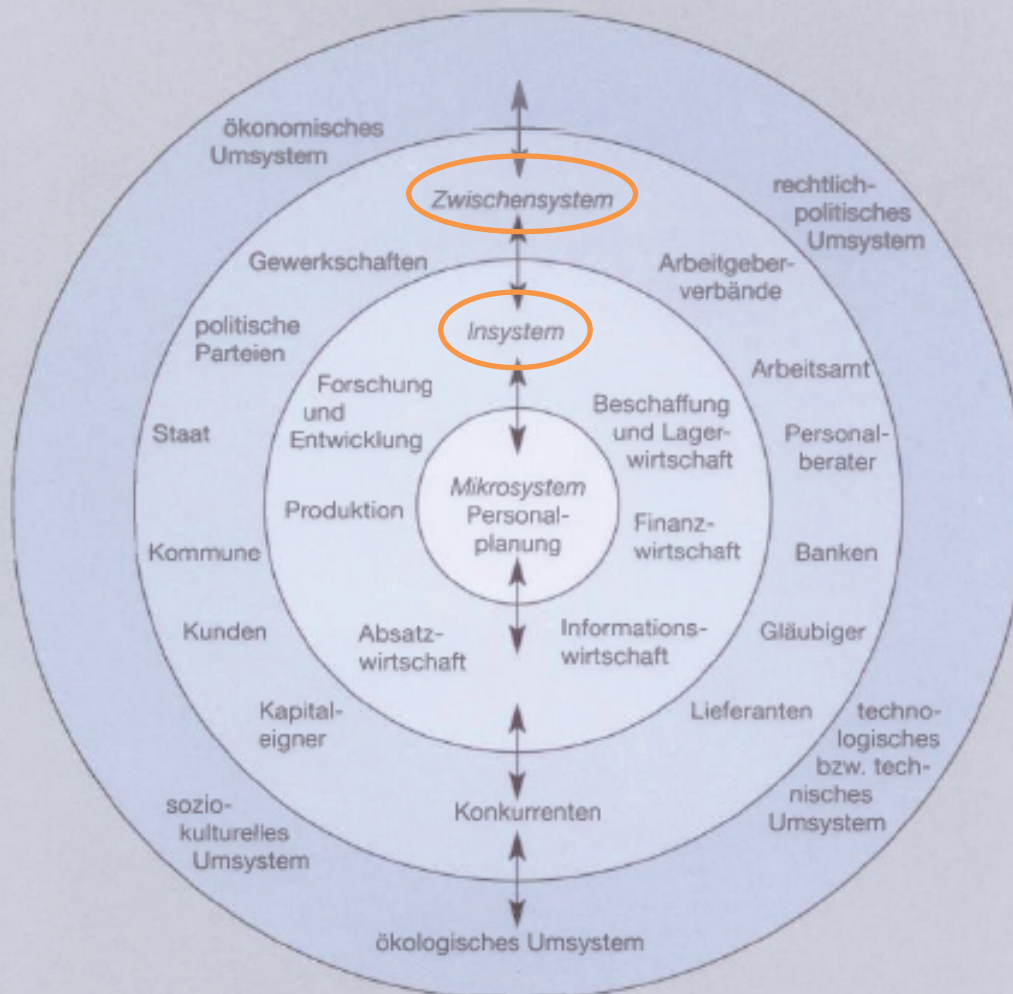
ökonomisches Umsystem

rechtlich-politisches Umsystem

Zwischensystem

Gewerkschaften

Arbeitgeberverbände

politische Parteien

Insystem

Arbeitsamt

Forschung und Entwicklung

Beschaffung und Lagerwirtschaft

Staat

Personalberater

Produktion

Mikrosystem
Personalplanung

Finanzwirtschaft

Kommune

Banken

Kunden

Absatzwirtschaft

Informationswirtschaft

Gläubiger

Kapitaleigner

Lieferanten

technologisches bzw. technisches Umsystem

sozio-kulturelles Umsystem

Konkurrenten

ökologisches Umsystem